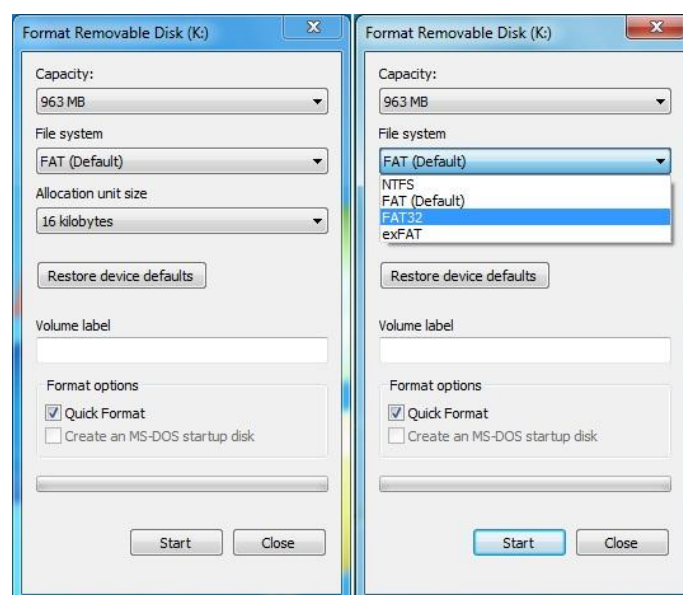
Format Removable Disk (K:)

Capacity:

963 MB

File system

FAT (Default)

Allocation unit size

16 kilobytes

Restore device defaults

Volume label

Format options

Quick Format

Create an MS-DOS startup disk

Start

Close

Format Removable Disk (K:)

Capacity:

963 MB

File system

FAT (Default)

NTFS

FAT (Default)

FAT32

exFAT

Restore device defaults

Volume label

Format options

Quick Format

Create an MS-DOS startup disk

Start

Close